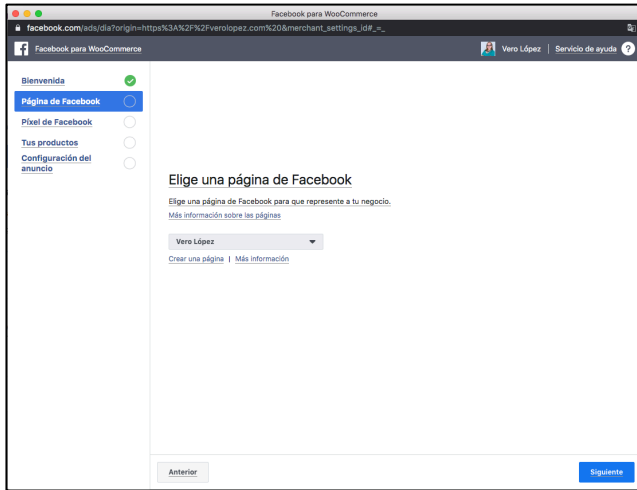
Facebook para WooCommerce
facebook.com/ads/dia?origin=https%3A%2F%2Fverolopez.com%20&merchant_settings_id#_=_

Facebook para WooCommerce

Vero López | Servicio de ayuda ?

Bienvenida
Página de Facebook
Píxel de Facebook
Tus productos
Configuración del anuncio

Elige una página de Facebook

Elige una página de Facebook para que represente a tu negocio.
Más información sobre las páginas

Vero López

Crear una página | Más información

Anterior

Siguiente